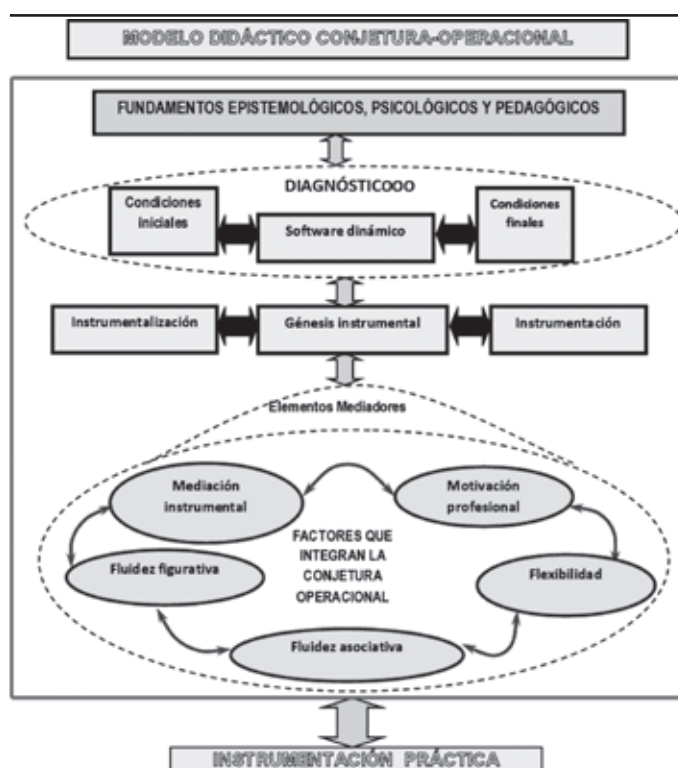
MODELO DIDÁCTICO CONJETURA-OPERACIONAL

FUNDAMENTOS EPISTEMOLÓGICOS, PSICOLÓGICOS Y PEDAGÓGICOS

DIAGNÓSTICOOO

Condiciones iniciales

Software dinámico

Condiciones finales

Instrumentalización

Génesis instrumental

Instrumentación

Elementos Mediadores

Mediación instrumental

Motivación profesional

FACTORES QUE INTEGRAN LA CONJETURA OPERACIONAL

Fluidez figurativa

Flexibilidad

Fluidez asociativa

INSTRUMENTACIÓN PRÁCTICA